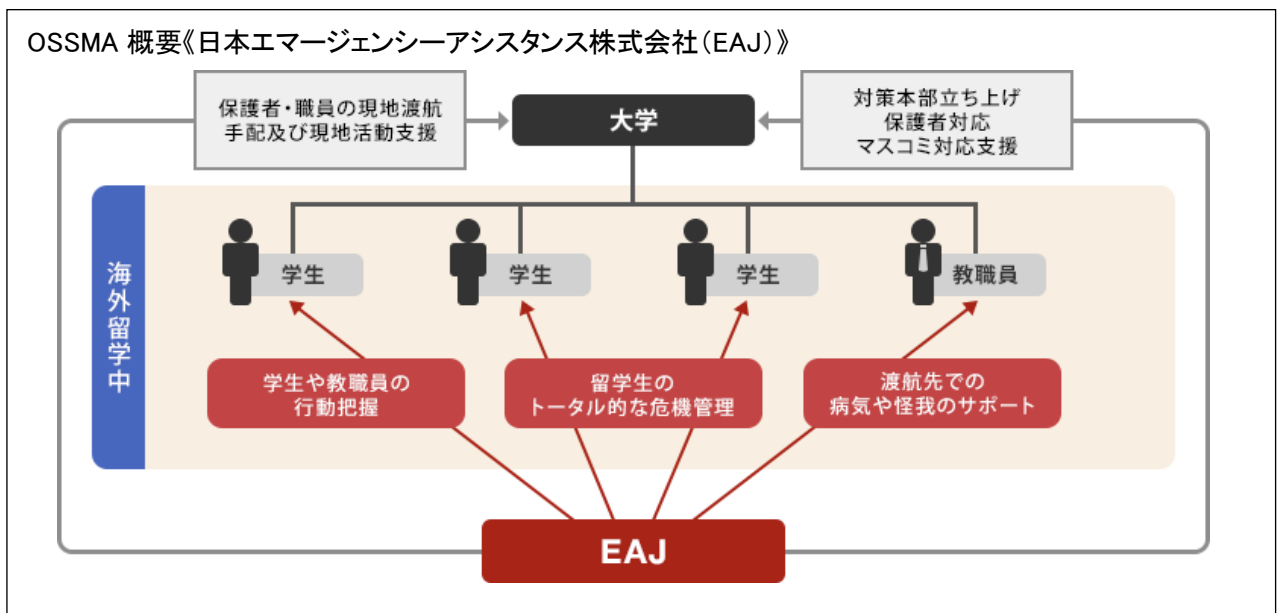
OSSMA 概要《日本エマージェンシーアシスタンス株式会社(EAJ)》

保護者・職員の現地渡航手配及び現地活動支援

大学

対策本部立ち上げ
保護者対応
マスコミ対応支援

海外留学中

学生

学生

学生

教職員

学生や教職員の行動把握

留学生のトータル的な危機管理

渡航先での病気や怪我のサポート

EAJ